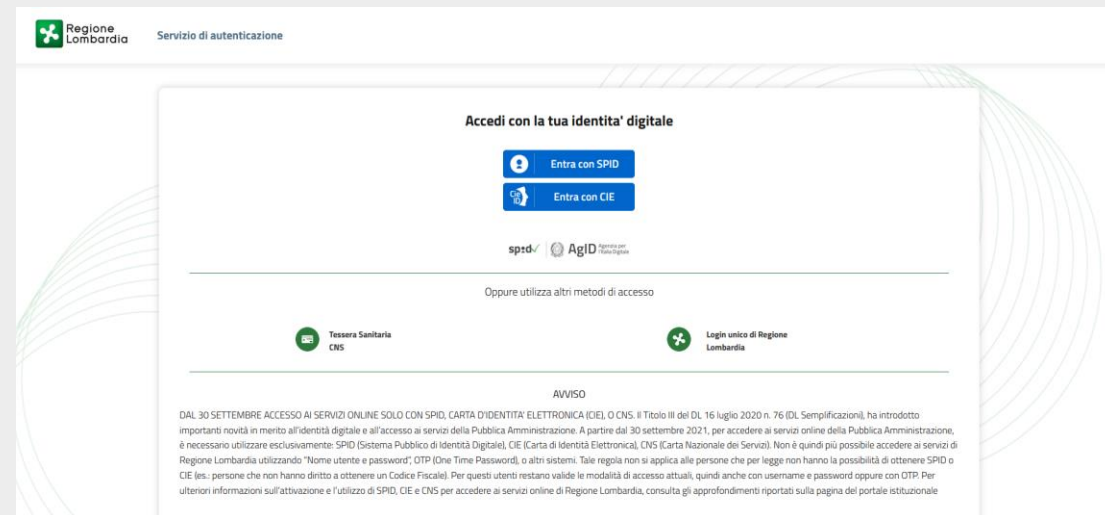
Regione Lombardia

Servizio di autenticazione

Accedi con la tua identita' digitale

Entra con SPID

Entra con CIE

spid AgID Agenzia per l'Italia Digitale

Oppure utilizza altri metodi di accesso

Tessera Sanitaria CNS

Login unico di Regione Lombardia

AVVISO

DAL 30 SETTEMBRE ACCESSO AI SERVIZI ONLINE SOLO CON SPID, CARTA D'IDENTITA' ELETTRONICA (CIE), O CNS. Il Titolo III del DL 16 luglio 2020 n. 76 (DL Semplificazioni), ha introdotto importanti novità in merito all'identità digitale e all'accesso ai servizi della Pubblica Amministrazione. A partire dal 30 settembre 2021, per accedere ai servizi online della Pubblica Amministrazione, è necessario utilizzare esclusivamente: SPID (Sistema Pubblico di Identità Digitale), CIE (Carta di Identità Elettronica), CNS (Carta Nazionale dei Servizi). Non è quindi più possibile accedere ai servizi di Regione Lombardia utilizzando "Nome utente e password", OTP (One Time Password), o altri sistemi. Tale regola non si applica alle persone che per legge non hanno la possibilità di ottenere SPID o CIE (es.: persone che non hanno diritto a ottenere un Codice Fiscale). Per questi utenti restano valide le modalità di accesso attuali, quindi anche con username e password oppure con OTP. Per ulteriori informazioni sull'attivazione e l'utilizzo di SPID, CIE e CNS per accedere ai servizi online di Regione Lombardia, consulta gli approfondimenti riportati sulla pagina del portale istituzionale